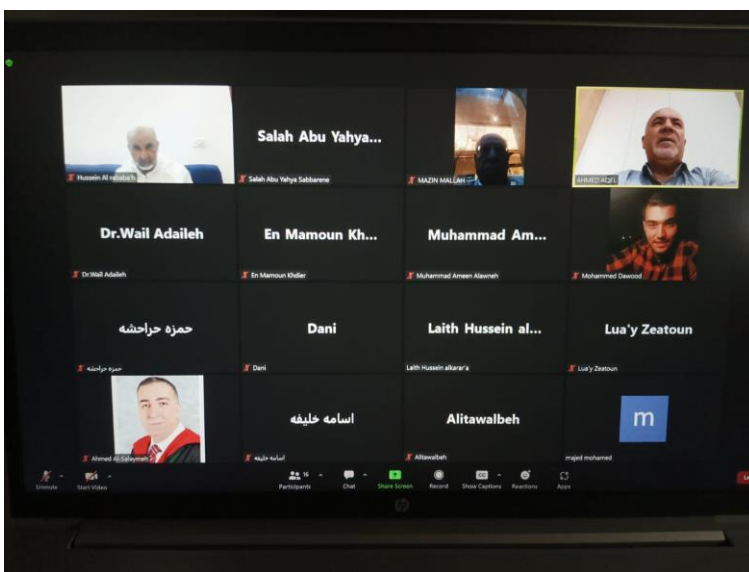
Hussein Al rababa'h

Salah Abu Yahya...

Salah Abu Yahya Sabbarene

MAZIN MALLAH

AHMED ADEL

Dr.Wail Adaileh

Dr.Wail Adaileh

En Mamoun Kh...

En Mamoun Khdier

Muhammad Am...

Muhammad Ameen Alawneh

Mohammed Dawood

حمزه حراحشه

حمزه حراحشه

Dani

Dani

Laith Hussein al...

Laith Hussein alkarar'a

Lua'y Zeatoun

Lua'y Zeatoun

Ahmed Al-Salaymeh

اسامه خليفه

اسامه خليفه

Alitawalbeh

Alitawalbeh

m

majed mohamed

Unmute

Start Video

16

Participants

Chat

Share Screen

Record

Show Captions

Reactions

Apps

Le